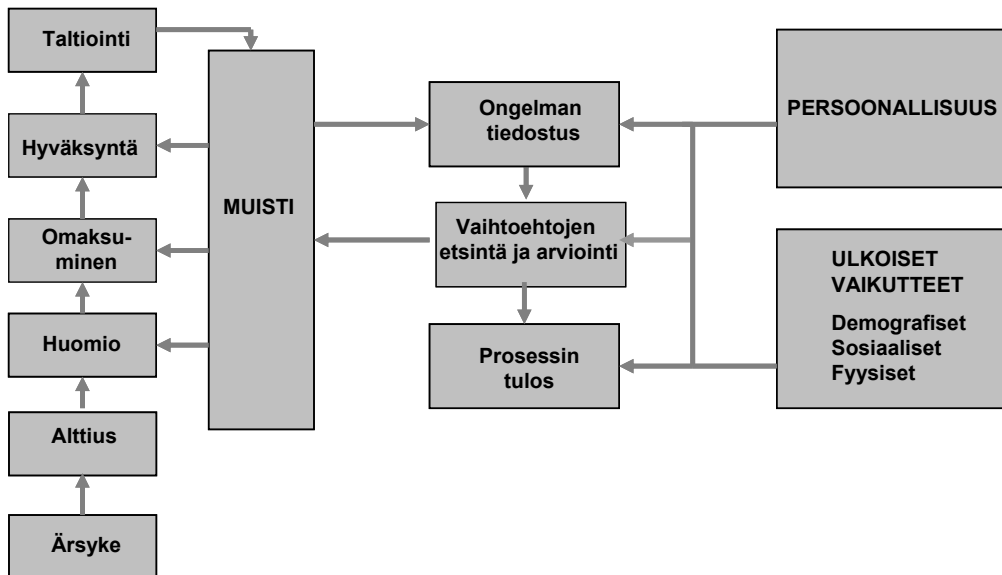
Taltiointi

Hyväksyntä

Omaksuminen

Huomio

Alttius

Ärsyke

MUISTI

Ongelman tiedostus

Vaihtoehtojen etsintä ja arviointi

Prosessin tulos

PERSOONALLISUUS

ULKOISET VAIKUTTEET

Demografiset
Sosiaaliset
Fyysiset